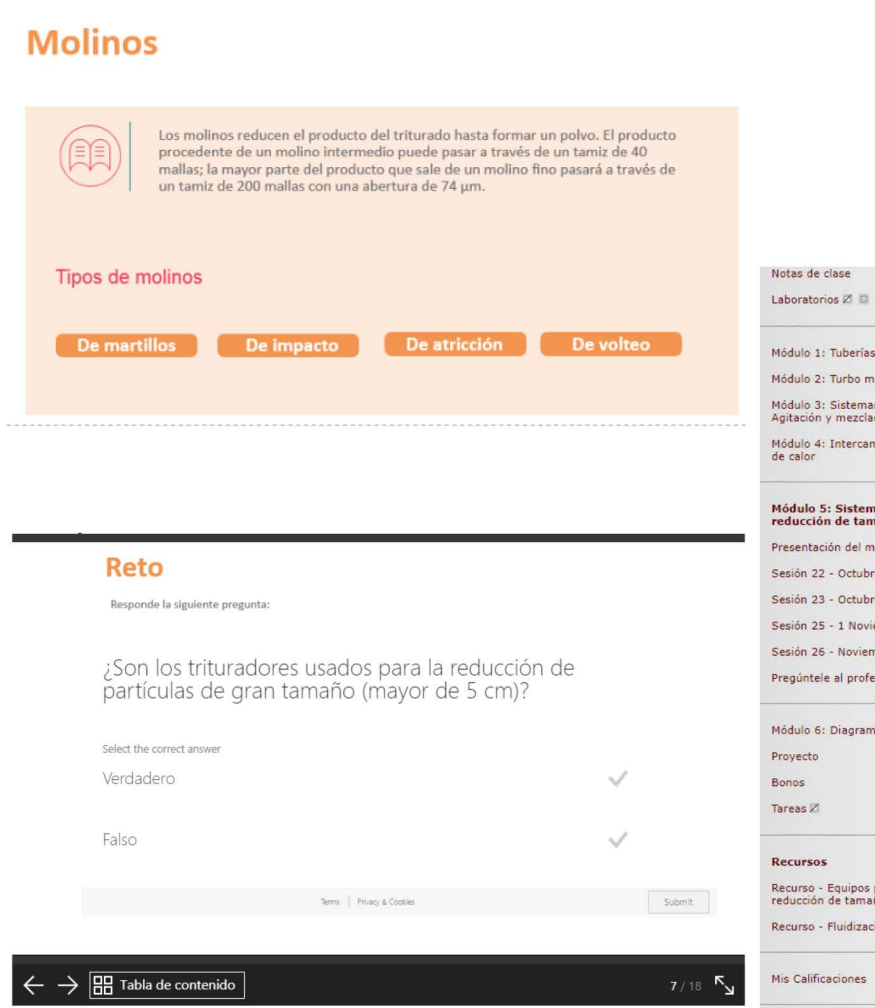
Molinos

Los molinos reducen el producto del triturado hasta formar un polvo. El producto procedente de un molino intermedio puede pasar a través de un tamiz de 40 mallas; la mayor parte del producto que sale de un molino fino pasará a través de un tamiz de 200 mallas con una abertura de 74 µm.

Tipos de molinos

De martillos
De impacto
De atricción
De volteo

Reto

Responde la siguiente pregunta:

¿Son los trituradores usados para la reducción de partículas de gran tamaño (mayor de 5 cm)?

Select the correct answer

Verdadero

Falso

Terms | Privacy & Cookies

Submit

← → Tabla de contenido

7 / 18

Notas de clase

Laboratorios

Módulo 1: Tuberías

Módulo 2: Turbo m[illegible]

Módulo 3: Sistema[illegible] Agitación y mezcla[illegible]

Módulo 4: Intercam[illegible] de calor

Módulo 5: Sistem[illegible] reducción de tam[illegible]

Presentación del m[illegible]

Sesión 22 - Octubr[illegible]

Sesión 23 - Octubr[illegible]

Sesión 25 - 1 Novi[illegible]

Sesión 26 - Noviem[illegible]

Pregúntele al profe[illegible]

Módulo 6: Diagram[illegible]

Proyecto

Bonos

Tareas

Recursos

Recurso - Equipos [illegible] reducción de tama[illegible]

Recurso - Fluidizac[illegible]

Mis Calificaciones